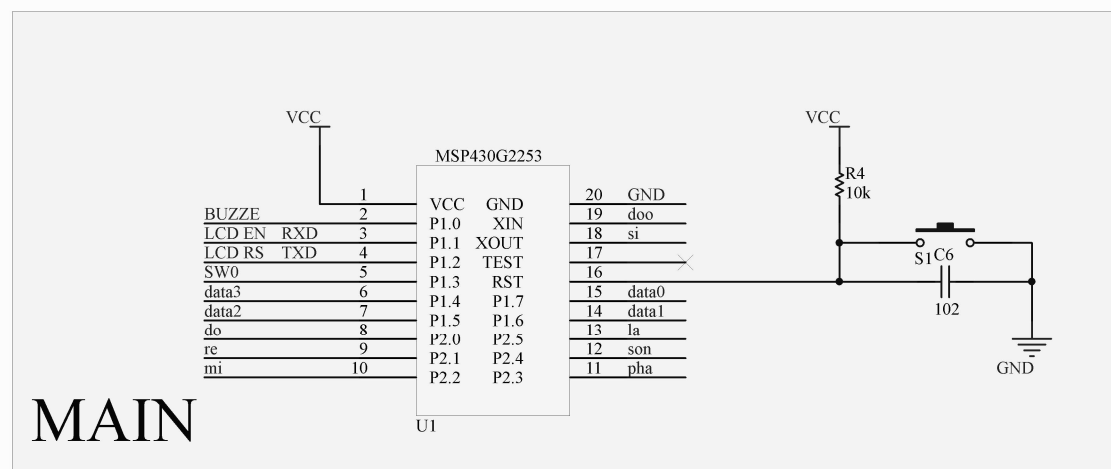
VCC

MSP430G2253

| | | | | | |
|---|---|---|---|---|---|
| | 1 | VCC | GND | 20 | GND |
| BUZZE | 2 | P1.0 | XIN | 19 | doo |
| LCD EN RXD | 3 | P1.1 | XOUT | 18 | si |
| LCD RS TXD | 4 | P1.2 | TEST | 17 | |
| SW0 | 5 | P1.3 | RST | 16 | |
| data3 | 6 | P1.4 | P1.7 | 15 | data0 |
| data2 | 7 | P1.5 | P1.6 | 14 | data1 |
| do | 8 | P2.0 | P2.5 | 13 | la |
| re | 9 | P2.1 | P2.4 | 12 | son |
| mi | 10 | P2.2 | P2.3 | 11 | pha |

U1

VCC
R4
10k
S1
C6
102
GND

MAIN